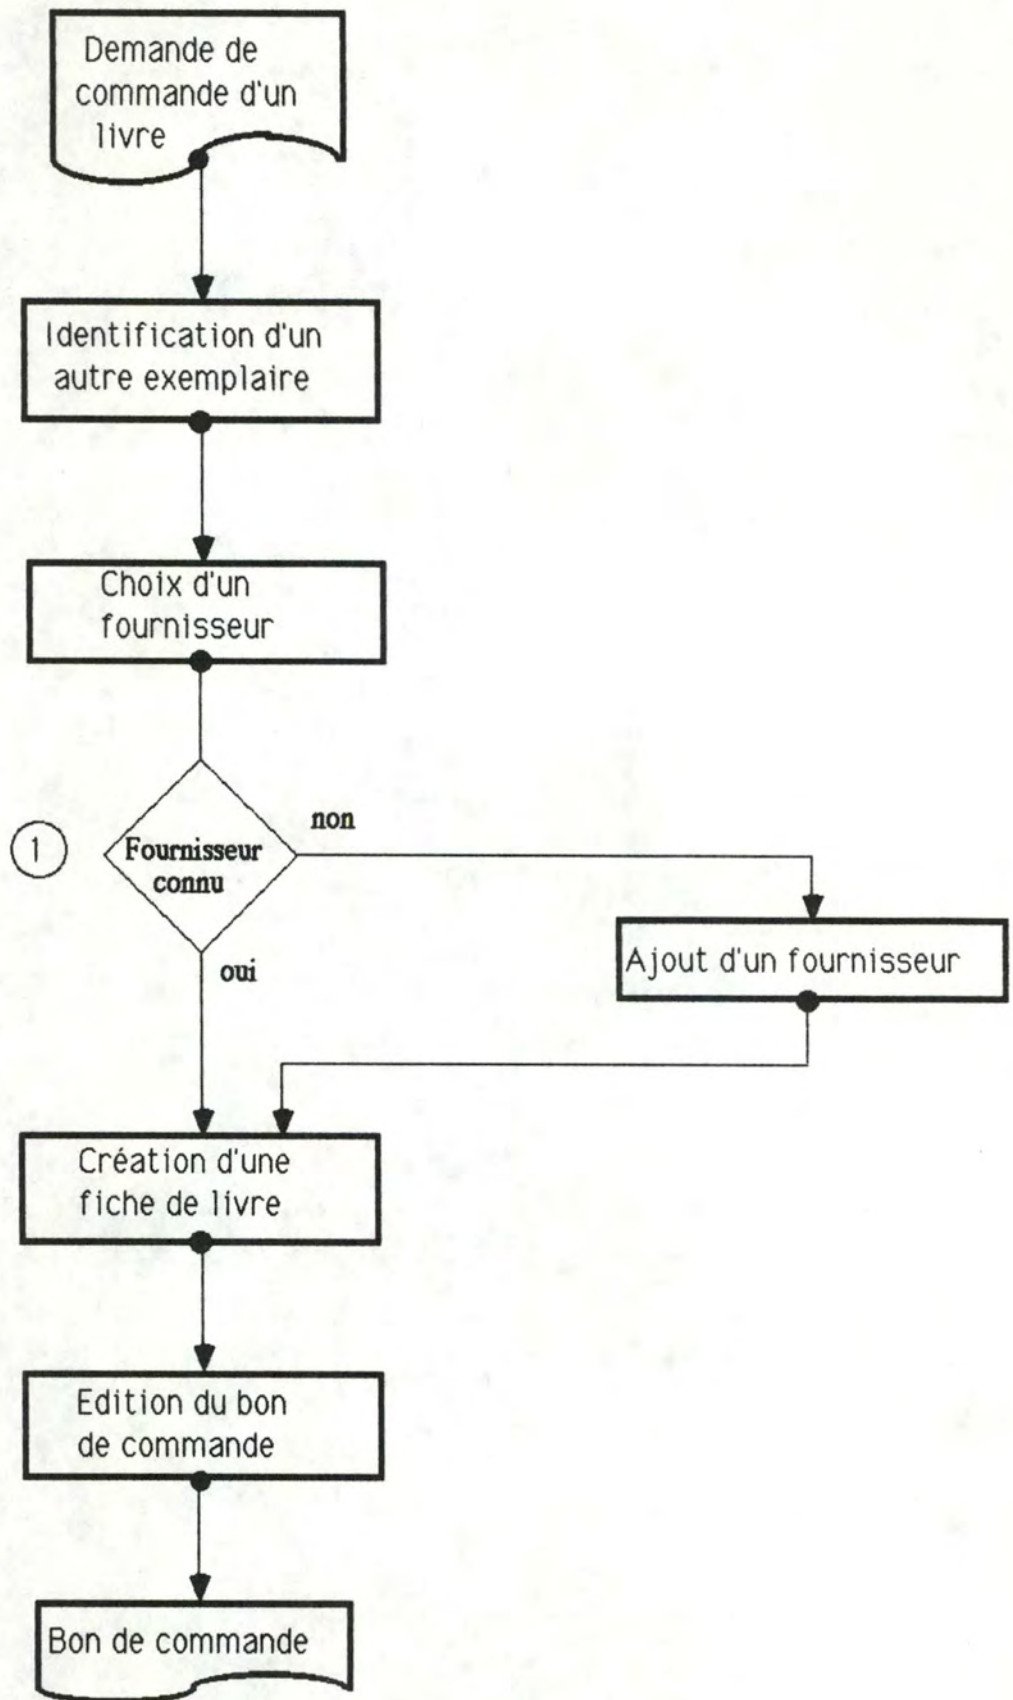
Demande de commande d'un livre

Identification d'un autre exemplaire

Choix d'un fournisseur

1

Fournisseur connu

non

oui

Ajout d'un fournisseur

Création d'une fiche de livre

Edition du bon de commande

Bon de commande